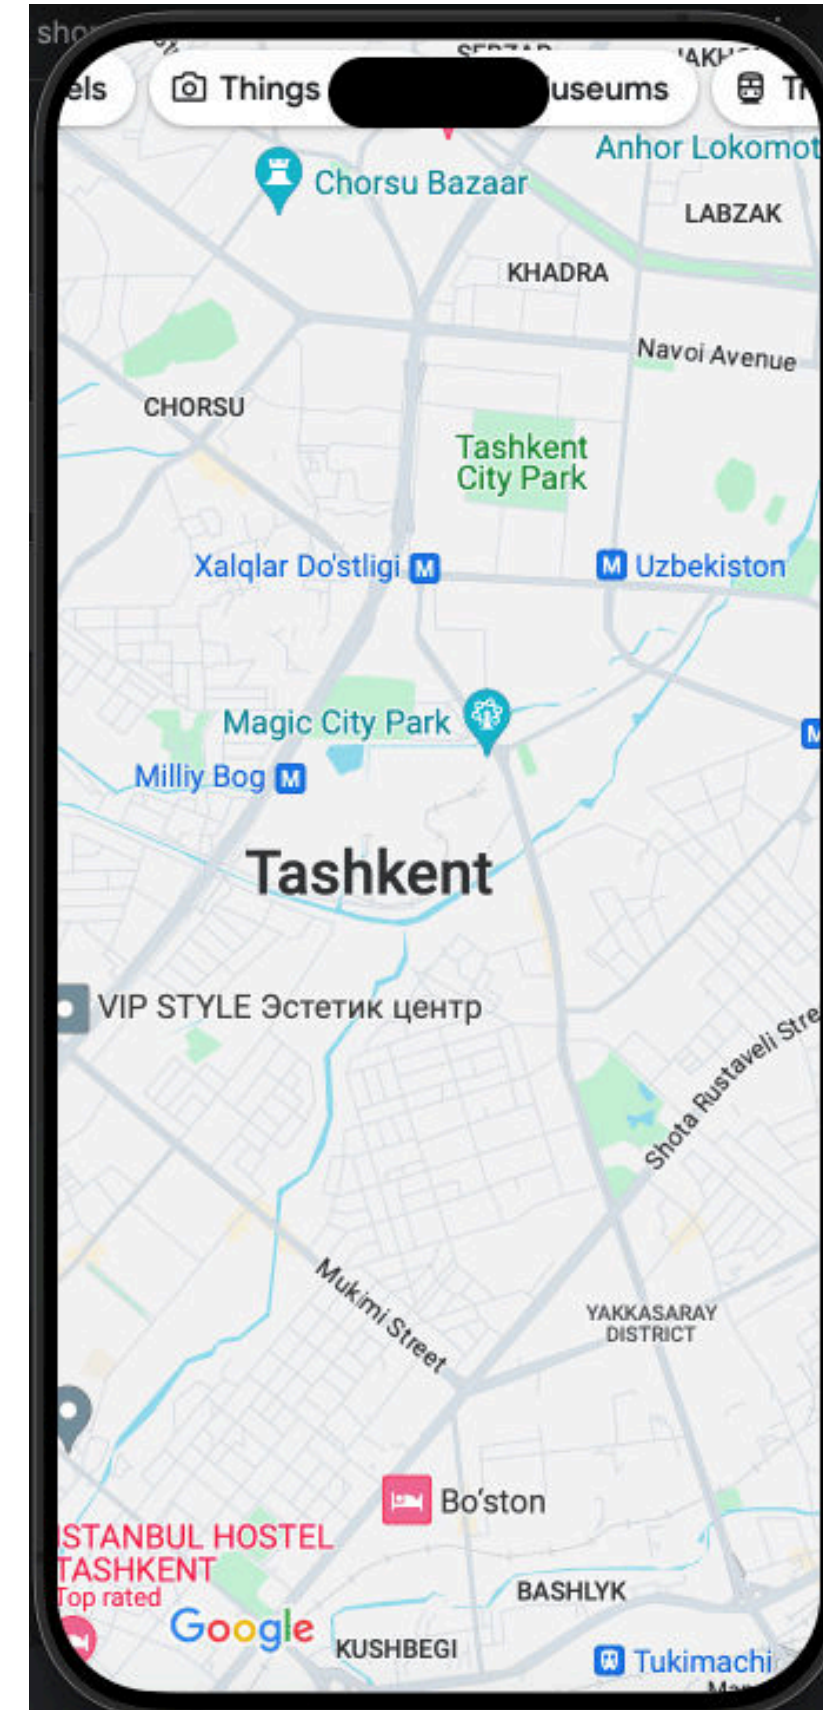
els

Things

useums

Tr

SEBZAR

YAKK

Anhor Lokomot

Chorsu Bazaar

LABZAK

KHADRA

Navoi Avenue

CHORSU

Tashkent City Park

Xalqlar Do'stligi

Uzbekiston

Magic City Park

Milliy Bog

Tashkent

VIP STYLE Эстетик центр

Shota Rustaveli Stre

Mukimi Street

YAKKASARAY DISTRICT

Bo'ston

ISTANBUL HOSTEL TASHKENT
Top rated

BASHLYK

Google

KUSHBEGI

Tukimachi